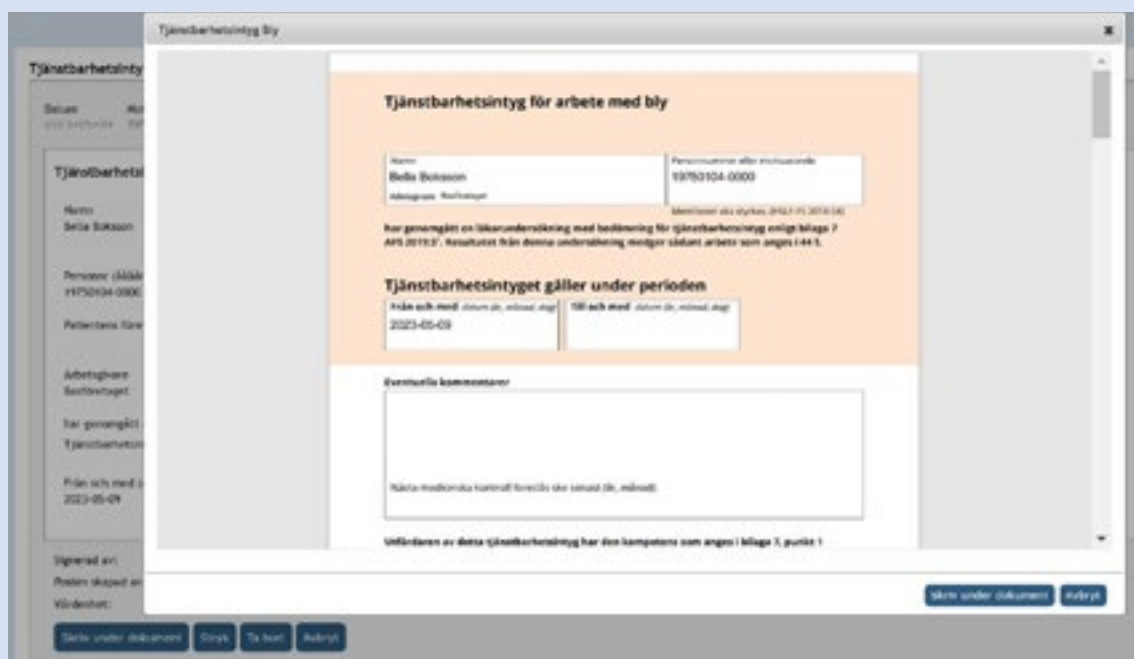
Tjänstbarhetsintyg Bly

×

Tjänstbarhetsinty

Datum

Tjänstbarhetsi

Namn
Bella Boksson

Personnr (Sålde
19750104-0000

Patientens före

Arbetsgivare
Bonföretaget

har genomgått
Tjänstbarhetsin

Från och med
2023-05-09

Signerad av:
Posten skapad av:
Vårdenhet:

Signera under dokument | Skriv | Ta bort | Avbryt

Tjänstbarhetsintyg för arbete med bly

Namn
Bella Boksson
Arbetsgivare: Bonföretaget

Personnummer eller motsvarande
19750104-0000

Identiteten ska styrkas (AFS 2019:3)

har genomgått en läkarundersökning med bedömning för tjänstbarhetsintyg enligt bilaga 7 AFS 2019:3. Resultatet från denna undersökning medger sådant arbete som anges i 44 §.

Tjänstbarhetsintyget gäller under perioden

Från och med datum (år, månad, dag)
2023-05-09

Till och med datum (år, månad, dag)

Eventuella kommentarer

Nästa medicinska kontroll föreslås ske senast (år, månad)

Vårdaren av detta tjänstbarhetsintyg har den kompetens som anges i bilaga 7, punkt 1

Signera under dokument | Avbryt